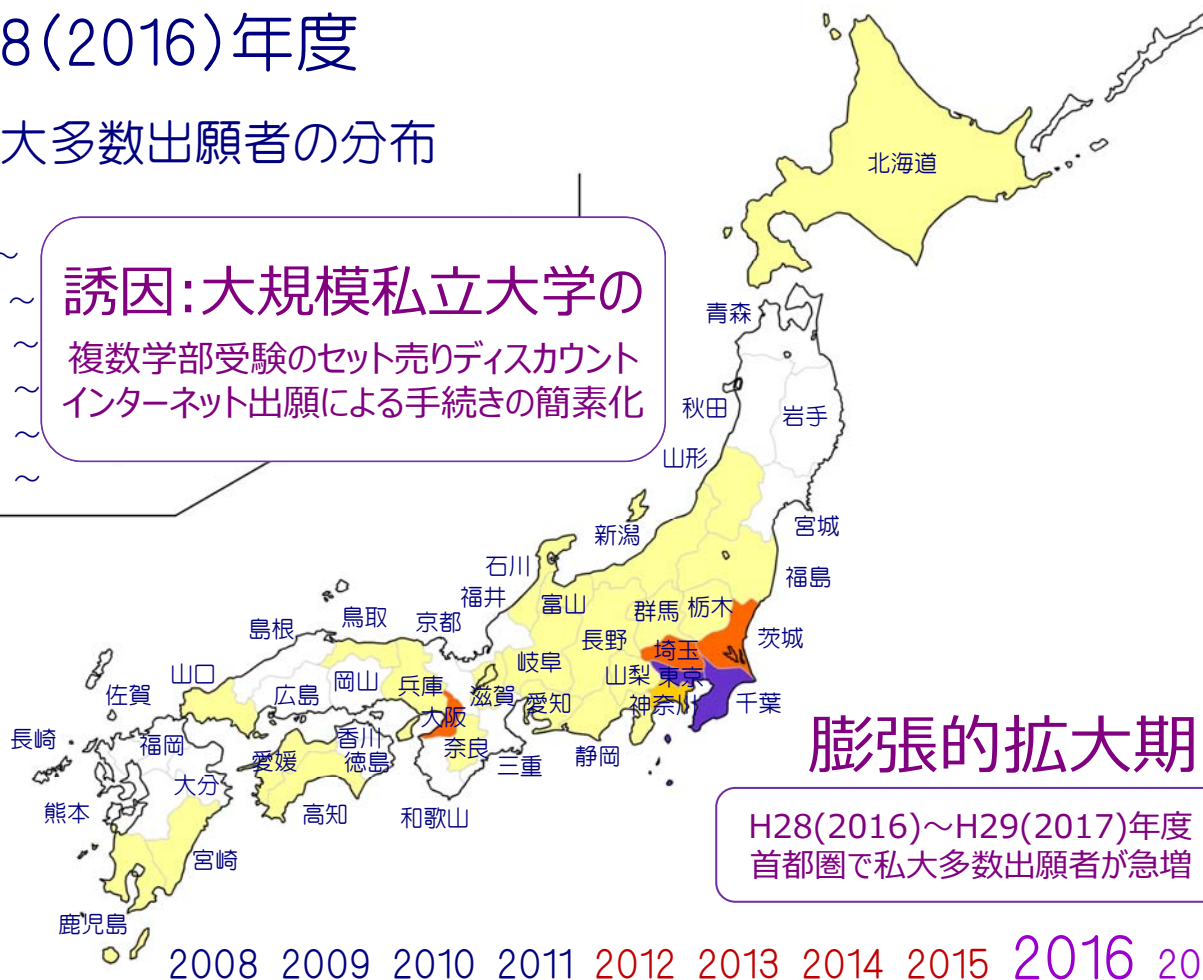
8(2016)年度

大多数出願者の分布

~
~
~
~
~
~

誘因:大規模私立大学の
複数学部受験のセット売りディスカウント
インターネット出願による手続きの簡素化

北海道
青森
秋田
岩手
山形
宮城
新潟
福島
石川
福井
富山
群馬
栃木
茨城
島根
鳥取
京都
長野
埼玉
山口
岐阜
山梨
東京
佐賀
広島
岡山
兵庫
滋賀
愛知
神奈川
千葉
長崎
福岡
大阪
香川
愛媛
徳島
奈良
三重
静岡
大分
熊本
高知
和歌山
宮崎
鹿児島

膨張的拡大期

H28(2016)~H29(2017)年度
首都圏で私大多数出願者が急増

2008 2009 2010 2011 2012 2013 2014 2015 2016 20